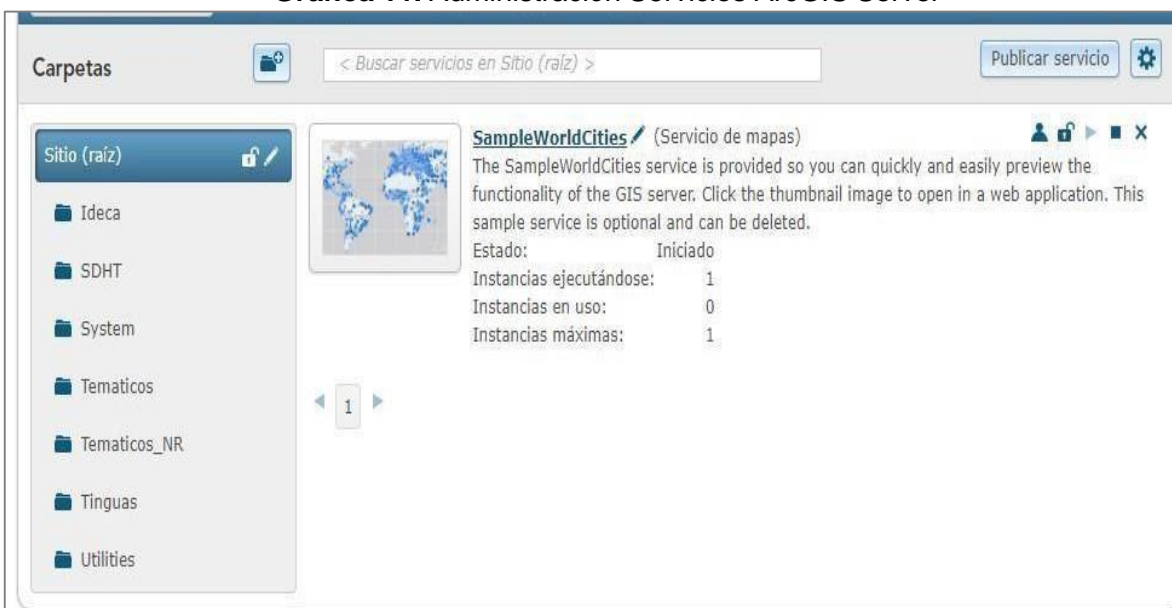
Gráfica 7. Administración Servicios ArcGIS Server

Carpetas

< Buscar servicios en Sitio (raíz) >

Publicar servicio

Sitio (raíz)

Ideca

SDHT

System

Tematicos

Tematicos_NR

Tinguas

Utilities

SampleWorldCities (Servicio de mapas)

The SampleWorldCities service is provided so you can quickly and easily preview the functionality of the GIS server. Click the thumbnail image to open in a web application. This sample service is optional and can be deleted.

| | |
|---|---|
| Estado: | Iniciado |
| Instancias ejecutándose: | 1 |
| Instancias en uso: | 0 |
| Instancias máximas: | 1 |

1